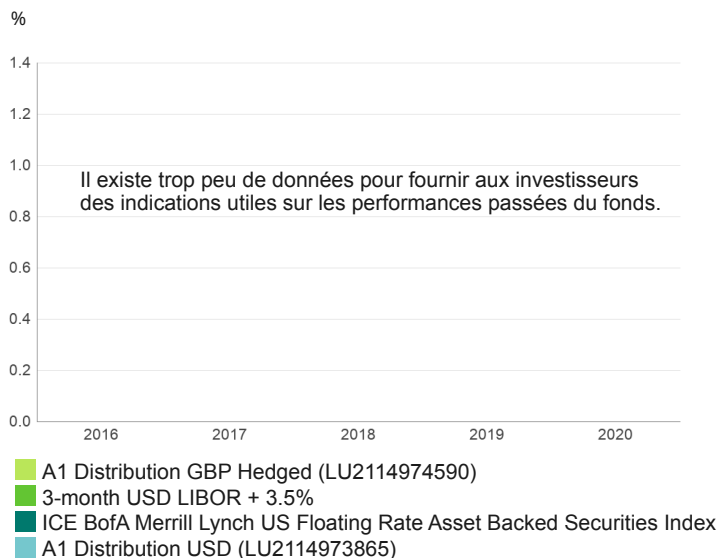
%

1.4
1.2
1.0
0.8
0.6
0.4
0.2
0.0

Il existe trop peu de données pour fournir aux investisseurs des indications utiles sur les performances passées du fonds.

2016 2017 2018 2019 2020

A1 Distribution GBP Hedged (LU2114974590)
3-month USD LIBOR + 3.5%
ICE BofA Merrill Lynch US Floating Rate Asset Backed Securities Index
A1 Distribution USD (LU2114973865)